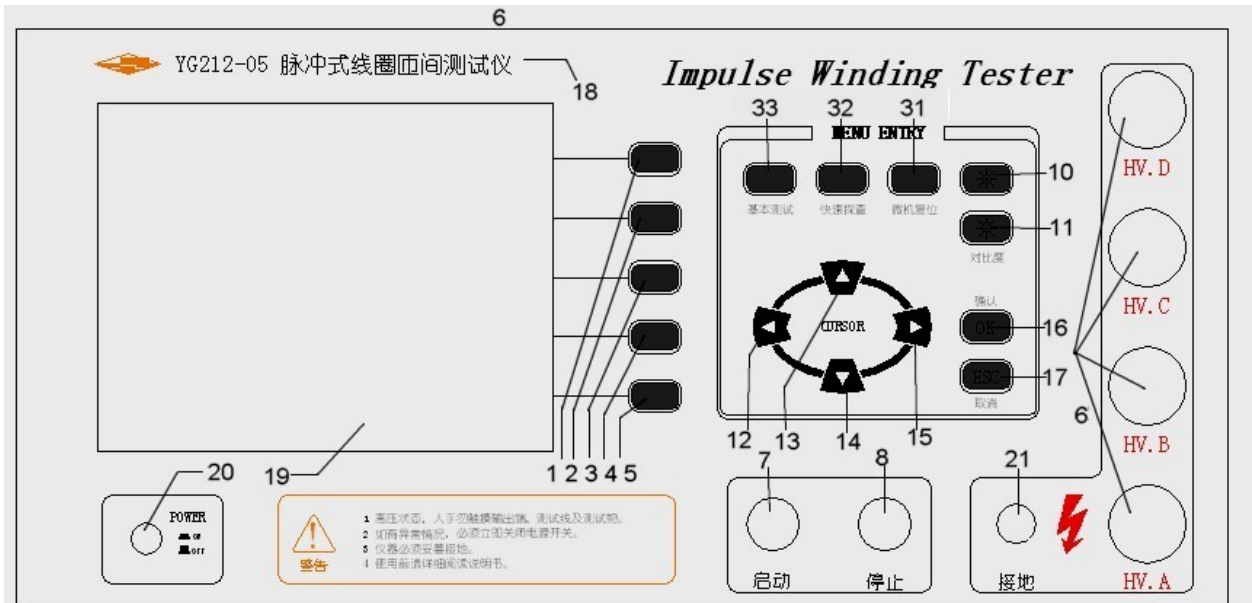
6

YG212-05 脉冲式线圈匝间测试仪

18

Impulse Winding Tester

33 32 31

MENU ENTRY

基本测试 快速探查 微机复位

10

11

对比度

CURSOR

确认

OK

16

ESC

17

取消

12 13 14 15

1 2 3 4 5

HV.D

HV.C

HV.B

HV.A

6

20

19

POWER

ON

OFF

警告

1 高压状态，人手勿触摸输出端、测试线及测试物。
2 如有异常情况，必须立即关闭电源开关。
3 仪器必须妥善接地。
4 使用前请详细阅读说明书。

7 8

启动 停止

21

接地